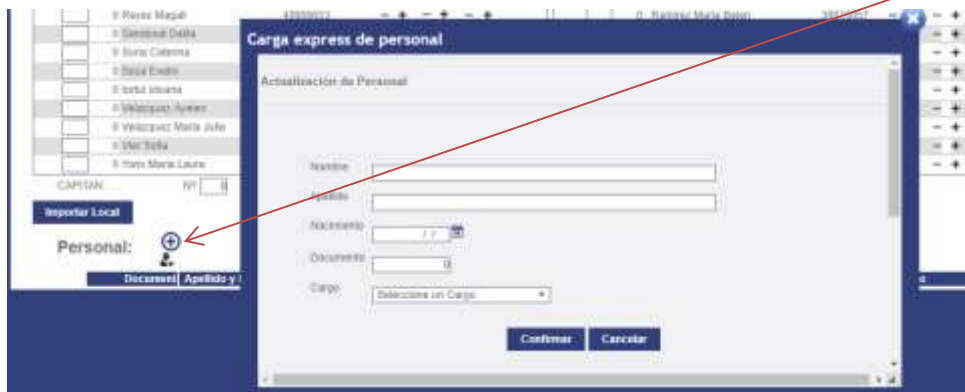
0 Reyes Magali
0 Sandoval Dalila
0 Soria Catalina
0 Sosa Evelin
0 tortul silvana
0 Velazquez Ayelen
0 Velazquez Maria Julia
0 Vior Sofia
0 Yaris Maria Laura
CAPITAN
Nº 0
0 Ramirez Maria Belen
Importar Local
Personal:
Document
Apellido y
Carga express de personal
Actualizacion de Personal
Nombre
Apellido
Nacimiento
/ /
Documento
0
Cargo
Seleccione un Cargo
Confirmar
Cancelar